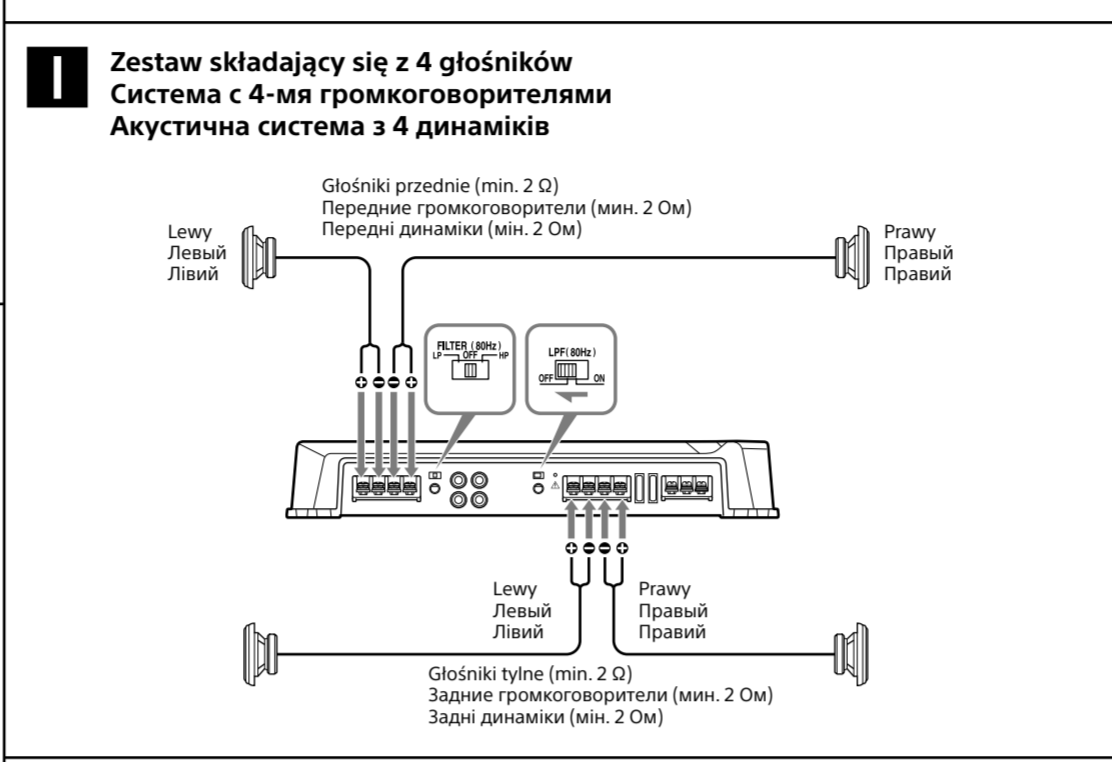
I

Zestaw składający się z 4 głośników
Система с 4-мя громкоговорителями
Акустична система з 4 динаміків

Głośniki przednie (min. 2 Ω)
Передние громкоговорители (мин. 2 Ом)
Передні динаміки (мін. 2 Ом)

Lewy
Левый
Лівий

Prawy
Правый
Правий

FILTER (80Hz)
LP OFF HP

LPF (80Hz)
OFF ON

Lewy
Левый
Лівий

Prawy
Правый
Правий

Głośniki tylne (min. 2 Ω)
Задние громкоговорители (мин. 2 Ом)
Задні динаміки (мін. 2 Ом)